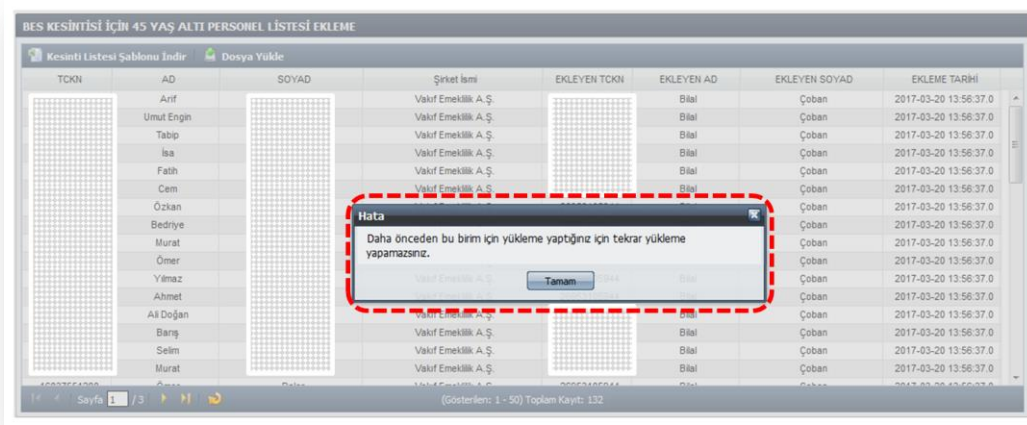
BES KESİNTİSİ İÇİN 45 YAŞ ALTI PERSONEL LİSTESİ EKLEME

Kesinti Listesi Şablonu İndir Dosya Yükle

| TCKN | AD | SOYAD | Şirket İsmi | EKLEYEN TCKN | EKLEYEN AD | EKLEYEN SOYAD | EKLEME TARİHİ |
|---|---|---|---|---|---|---|---|
| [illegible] | Arif | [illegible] | Vakıf Emeklilik A.Ş. | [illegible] | Bilal | Çoban | 2017-03-20 13:56:37.0 |
| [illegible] | Umut Engin | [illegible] | Vakıf Emeklilik A.Ş. | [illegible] | Bilal | Çoban | 2017-03-20 13:56:37.0 |
| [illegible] | Tabip | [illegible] | Vakıf Emeklilik A.Ş. | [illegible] | Bilal | Çoban | 2017-03-20 13:56:37.0 |
| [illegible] | İsa | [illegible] | Vakıf Emeklilik A.Ş. | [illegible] | Bilal | Çoban | 2017-03-20 13:56:37.0 |
| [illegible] | Fatih | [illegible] | Vakıf Emeklilik A.Ş. | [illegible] | Bilal | Çoban | 2017-03-20 13:56:37.0 |
| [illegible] | Cem | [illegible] | Vakıf Emeklilik A.Ş. | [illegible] | Bilal | Çoban | 2017-03-20 13:56:37.0 |
| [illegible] | Özkan | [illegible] | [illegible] | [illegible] | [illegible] | Çoban | 2017-03-20 13:56:37.0 |
| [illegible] | Bedriye | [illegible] | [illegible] | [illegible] | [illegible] | Çoban | 2017-03-20 13:56:37.0 |
| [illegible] | Murat | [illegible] | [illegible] | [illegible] | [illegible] | Çoban | 2017-03-20 13:56:37.0 |
| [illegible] | Ömer | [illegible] | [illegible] | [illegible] | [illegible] | Çoban | 2017-03-20 13:56:37.0 |
| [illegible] | Yılmaz | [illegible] | Vakıf Emeklilik A.Ş. | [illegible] | Bilal | Çoban | 2017-03-20 13:56:37.0 |
| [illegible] | Ahmet | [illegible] | Vakıf Emeklilik A.Ş. | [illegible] | Bilal | Çoban | 2017-03-20 13:56:37.0 |
| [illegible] | Ali Doğan | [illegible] | Vakıf Emeklilik A.Ş. | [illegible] | Bilal | Çoban | 2017-03-20 13:56:37.0 |
| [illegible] | Barış | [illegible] | Vakıf Emeklilik A.Ş. | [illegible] | Bilal | Çoban | 2017-03-20 13:56:37.0 |
| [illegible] | Selim | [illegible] | Vakıf Emeklilik A.Ş. | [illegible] | Bilal | Çoban | 2017-03-20 13:56:37.0 |
| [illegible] | Murat | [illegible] | Vakıf Emeklilik A.Ş. | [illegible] | Bilal | Çoban | 2017-03-20 13:56:37.0 |

Hata

Daha önceden bu birim için yükleme yaptığınız için tekrar yükleme yapamazsınız.

Tamam

Sayfa 1 /3

(Gösterilen: 1 - 50) Toplam Kayıt: 132